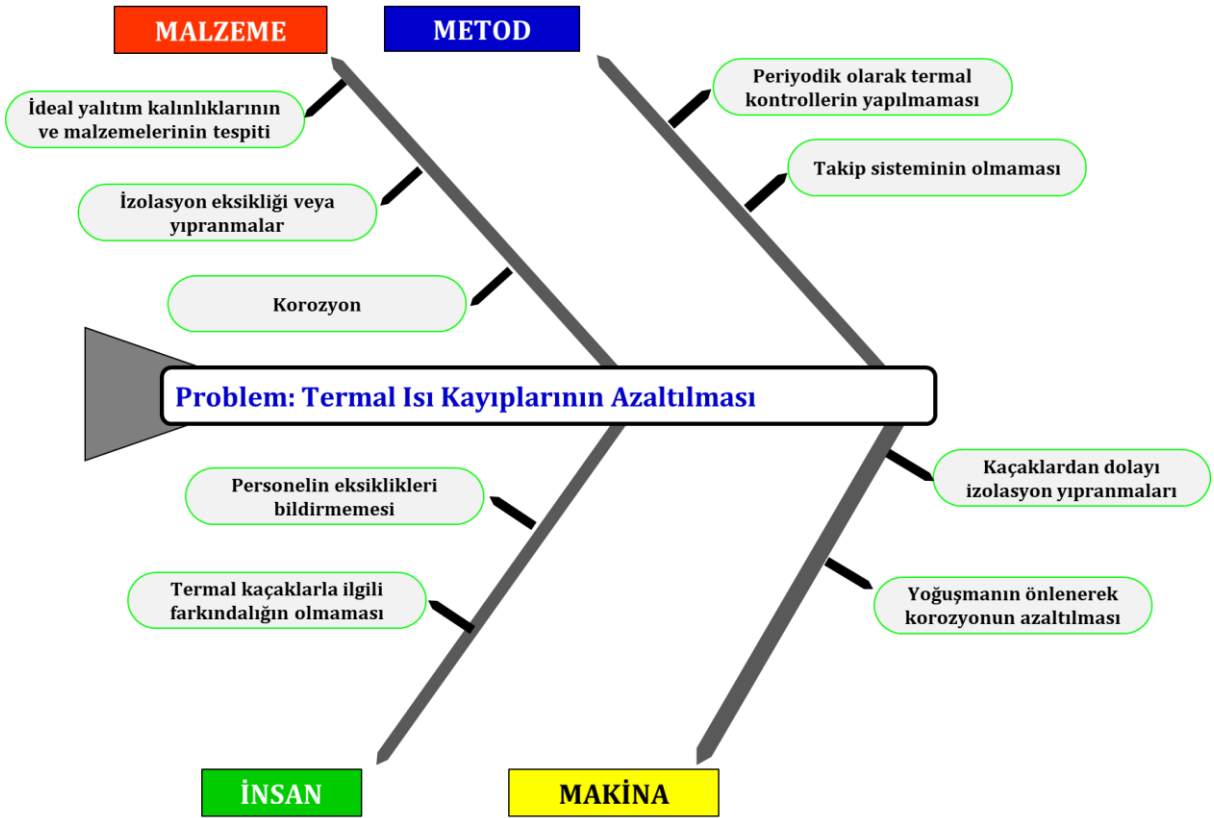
MALZEME

METOD

İdeal yalıtım kalınlıklarının ve malzemelerinin tespiti

İzolasyon eksikliği veya yıpranmalar

Korozyon

Periyodik olarak termal kontrollerin yapılmaması

Takip sisteminin olmaması

Problem: Termal Isı Kayıplarının Azaltılması

Personelin eksiklikleri bildirmemesi

Termal kaçaklarla ilgili farkındalığın olmaması

Kaçaklardan dolayı izolasyon yıpranmaları

Yoğuşmanın önlenerek korozyonun azaltılması

İNSAN

MAKİNA